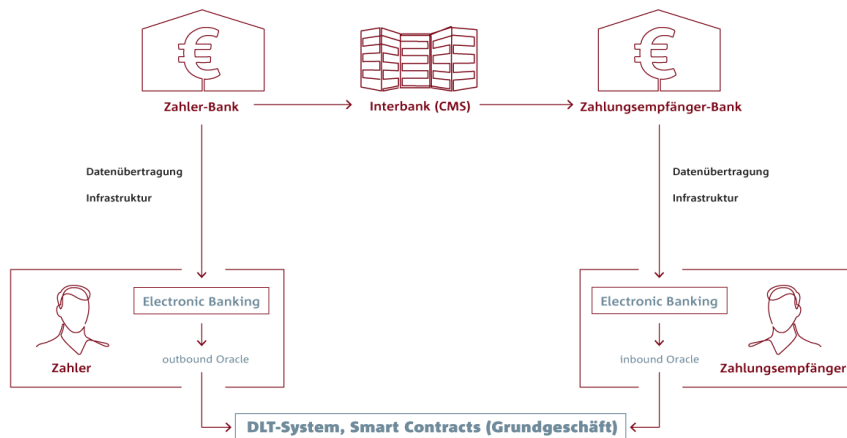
Zahler-Bank

Interbank (CMS)

Zahlungsempfänger-Bank

Datenübertragung

Infrastruktur

Datenübertragung

Infrastruktur

Electronic Banking

outbound Oracle

Zahler

Electronic Banking

inbound Oracle

Zahlungsempfänger

DLT-System, Smart Contracts (Grundgeschäft)